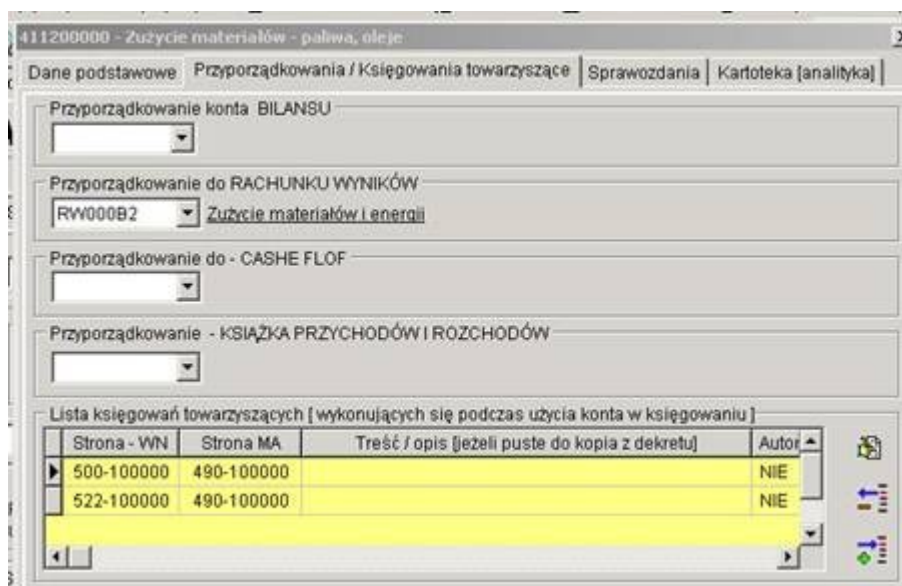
411200000 - Zużycie materiałów - paliwa, oleje

Dane podstawowe | Przyporządkowania / Księgowania towarzyszące | Sprawozdania | Kartoteka [analityka]

Przyporządkowanie konta BILANSU

Przyporządkowanie do RACHUNKU WYNIKÓW
RW000B2 Zużycie materiałów i energii

Przyporządkowanie do - CASHE FLOF

Przyporządkowanie - KSIĄŻKA PRZYCHODÓW I ROZCHODÓW

Lista księgowań towarzyszących [ wykonujących się podczas użycia konta w księgowaniu ]

| Strona - WN | Strona MA | Treść / opis [jeżeli puste do kopia z dekretu] | Autor |
|---|---|---|---|
| 500-100000 | 490-100000 | | NIE |
| 522-100000 | 490-100000 | | NIE |